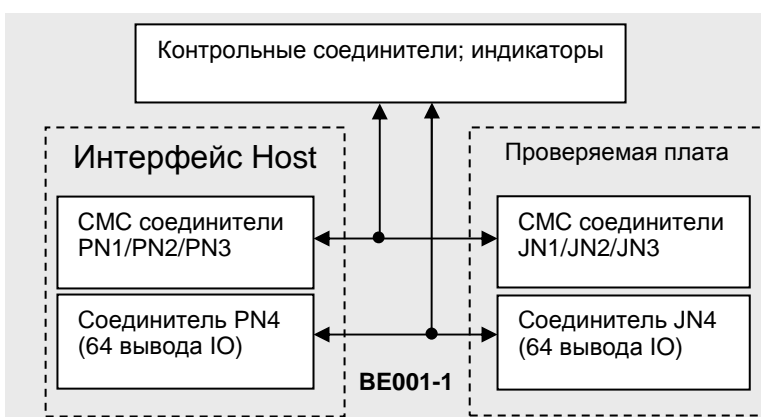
Контрольные соединители; индикаторы

Интерфейс Host

CMC соединители PN1/PN2/PN3

Соединитель PN4 (64 вывода IO)

Проверяемая плата

CMC соединители JN1/JN2/JN3

Соединитель JN4 (64 вывода IO)

BE001-1